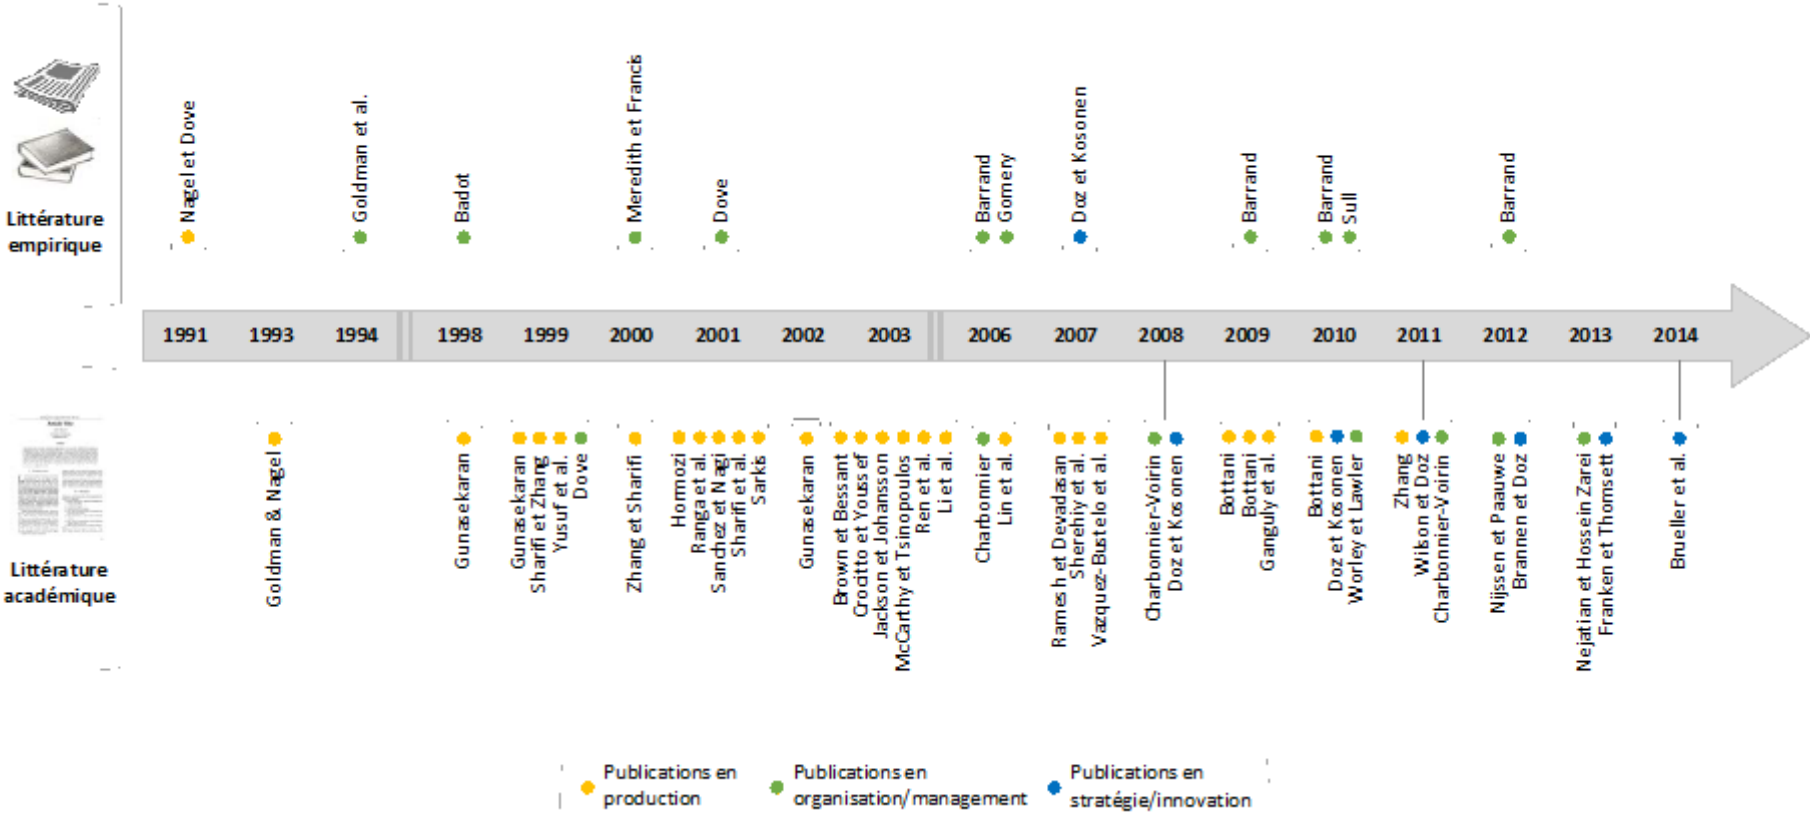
Littérature empirique

Nagel et Dove
Goldman et al.
Badot
Meredith et Francis
Dove
Barrand
Gomery
Doz et Kosonen
Barrand
Barrand
Sull
Barrand

1991 1993 1994 1998 1999 2000 2001 2002 2003 2006 2007 2008 2009 2010 2011 2012 2013 2014

Littérature académique

Goldman & Nagel
Gunasekaran
Gunasekaran
Sharifi et Zhang
Yusuf et al.
Dove
Zhang et Sharifi
Hormozi
Ranga et al.
Sanchez et Nagi
Sharifi et al.
Sarkis
Gunasekaran
Brown et Bessant
Crocitto et Youssef
Jackson et Johansson
McCarthy et Tsinopoulos
Ren et al.
Li et al.
Charbonnier
Lin et al.
Ramesh et Devadasan
Sherehiy et al.
Vazquez-Bustelo et al.
Charbonnier-Voirin
Doz et Kosonen
Bottani
Bottani
Ganguly et al.
Bottani
Doz et Kosonen
Worley et Lawler
Zhang
Wilson et Doz
Charbonnier-Voirin
Nijssen et Paauwe
Brannen et Doz
Nejatian et Hossein Zarei
Franken et Thomsett
Brueller et al.

Publications en production
Publications en organisation/management
Publications en stratégie/innovation